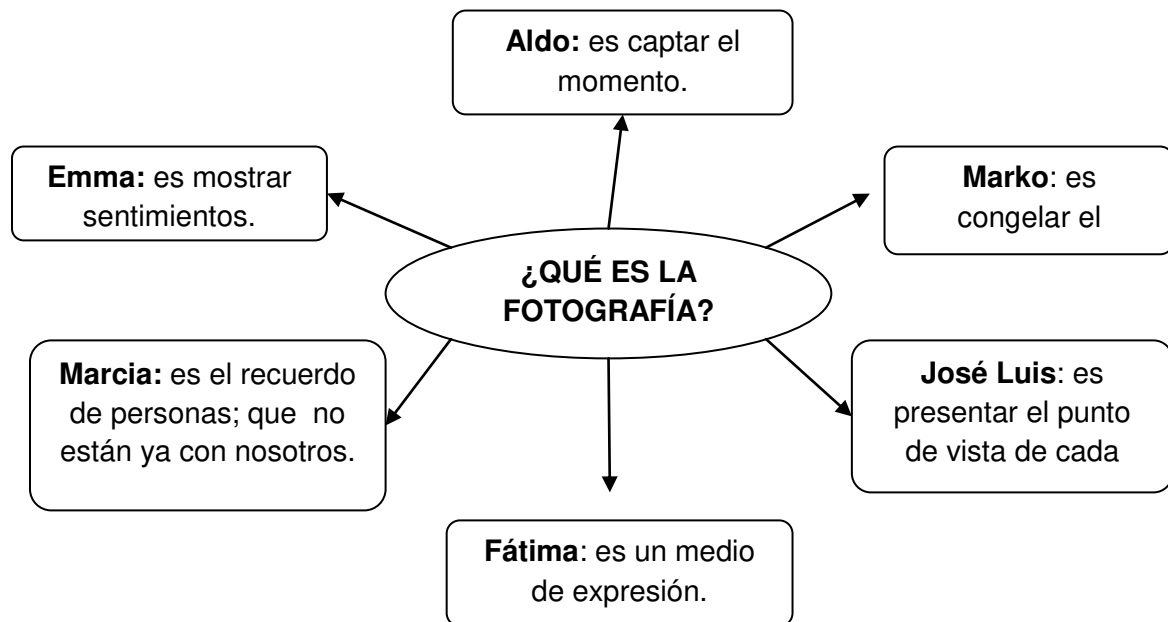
**Aldo:** es captar el momento.

**Emma:** es mostrar sentimientos.

**Marko**: es congelar el

¿QUÉ ES LA FOTOGRAFÍA?

**Marcia:** es el recuerdo de personas; que no están ya con nosotros.

**José Luis**: es presentar el punto de vista de cada

**Fátima**: es un medio de expresión.